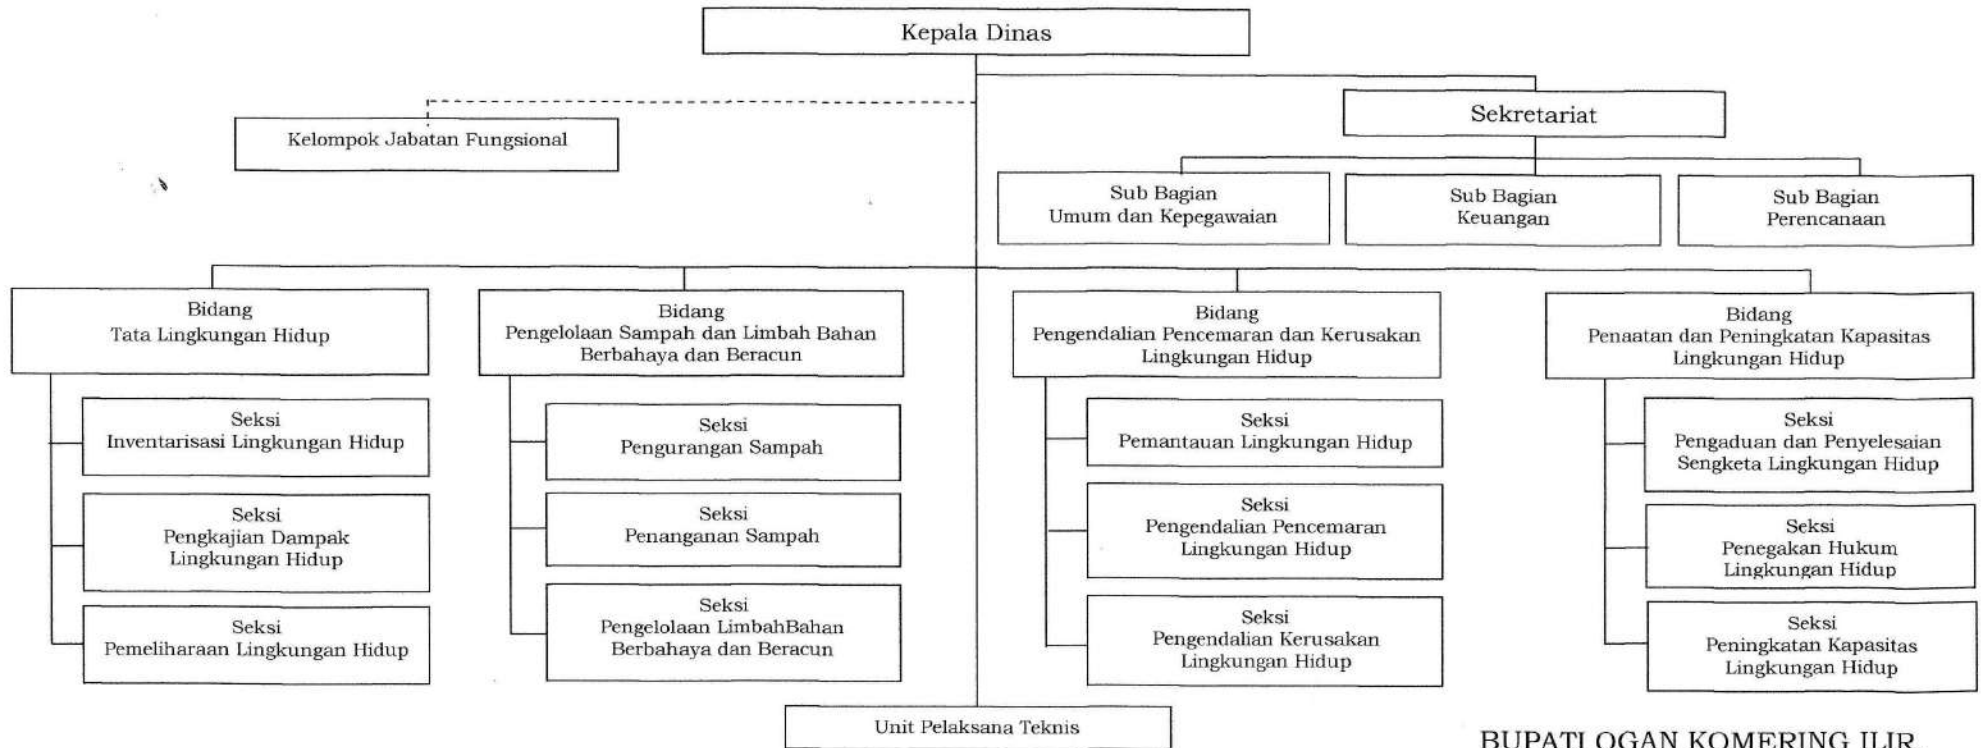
Kepala Dinas

Kelompok Jabatan Fungsional

Sekretariat

Sub Bagian
Umum dan Kepegawaian

Sub Bagian
Keuangan

Sub Bagian
Perencanaan

Bidang
Tata Lingkungan Hidup

Seksi
Inventarisasi Lingkungan Hidup

Seksi
Pengkajian Dampak Lingkungan Hidup

Seksi
Pemeliharaan Lingkungan Hidup

Bidang
Pengelolaan Sampah dan Limbah Bahan Berbahaya dan Beracun

Seksi
Pengurangan Sampah

Seksi
Penanganan Sampah

Seksi
Pengelolaan LimbahBahan Berbahaya dan Beracun

Bidang
Pengendalian Pencemaran dan Kerusakan Lingkungan Hidup

Seksi
Pemantauan Lingkungan Hidup

Seksi
Pengendalian Pencemaran Lingkungan Hidup

Seksi
Pengendalian Kerusakan Lingkungan Hidup

Bidang
Penaatan dan Peningkatan Kapasitas Lingkungan Hidup

Seksi
Pengaduan dan Penyelesaian Sengketa Lingkungan Hidup

Seksi
Penegakan Hukum Lingkungan Hidup

Seksi
Peningkatan Kapasitas Lingkungan Hidup

Unit Pelaksana Teknis

BUPATI OGAN KOMERING ILIR,